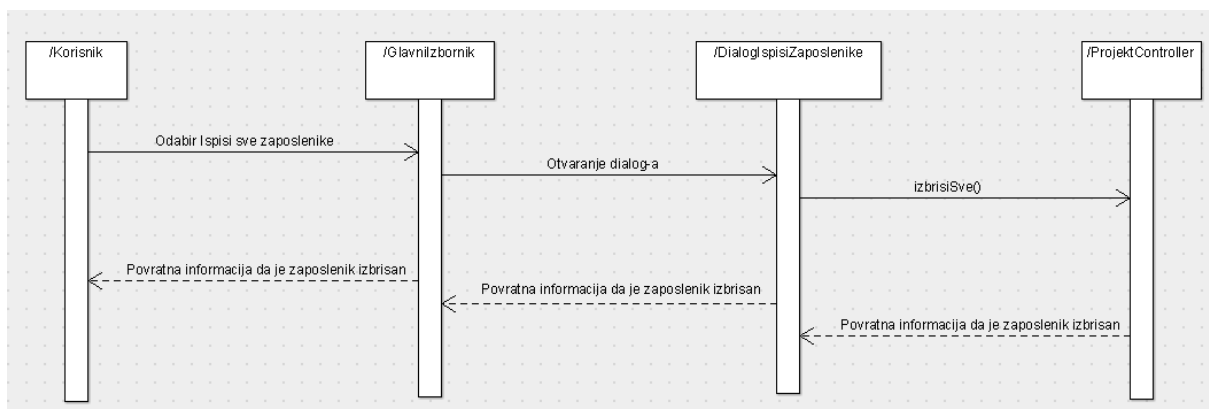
/Korisnik

/GlavniIzbornik

/DialogIspisiZaposlenike

/ProjektController

Odabir Ispisi sve zaposlenike

Otvaranje dialog-a

izbrisiSve()

Povratna informacija da je zaposlenik izbrisan

Povratna informacija da je zaposlenik izbrisan

Povratna informacija da je zaposlenik izbrisan